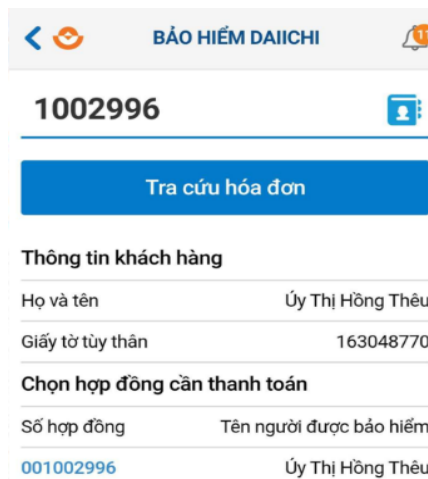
BẢO HIỂM DAIICHI

1002996

Tra cứu hóa đơn

Thông tin khách hàng

Họ và tên	Ủy Thị Hồng Thêu

Giấy tờ tùy thân	163048770

Chọn hợp đồng cần thanh toán

Số hợp đồng	Tên người được bảo hiểm

001002996	Ủy Thị Hồng Thêu